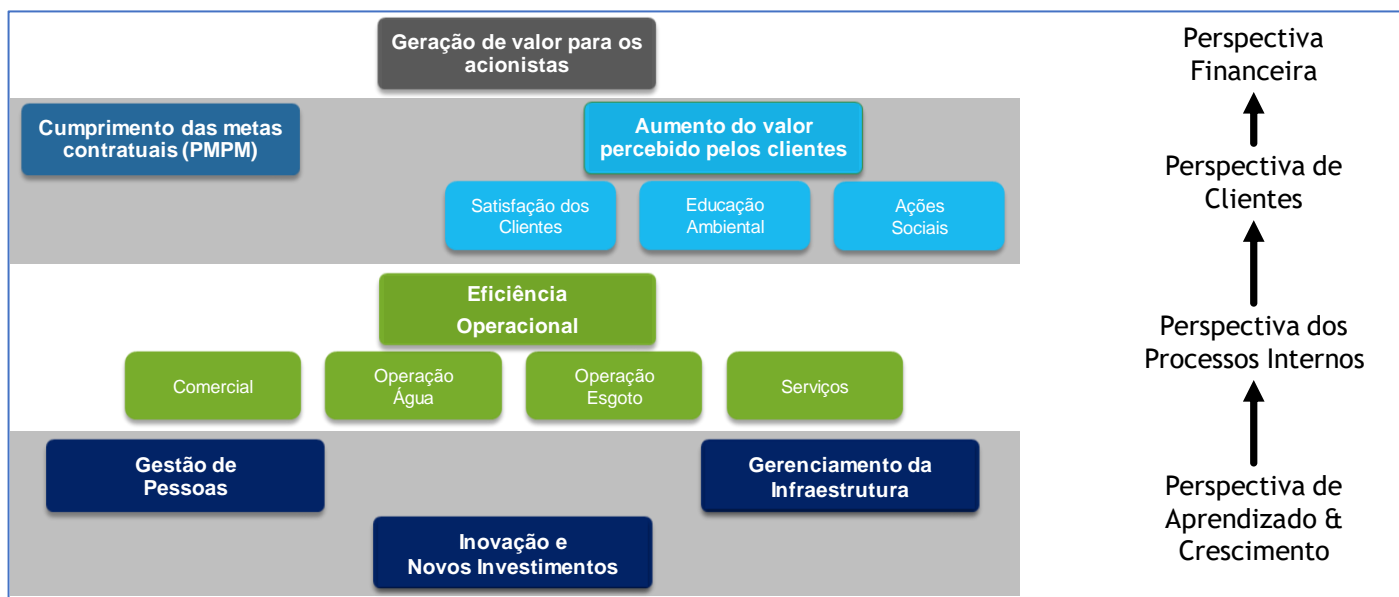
Geração de valor para os acionistas

Cumprimento das metas contratuais (PMPM)

Aumento do valor percebido pelos clientes

Satisfação dos Clientes

Educação Ambiental

Ações Sociais

Eficiência Operacional

Comercial

Operação Água

Operação Esgoto

Serviços

Gestão de Pessoas

Gerenciamento da Infraestrutura

Inovação e Novos Investimentos

Perspectiva Financeira

Perspectiva de Clientes

Perspectiva dos Processos Internos

Perspectiva de Aprendizado & Crescimento